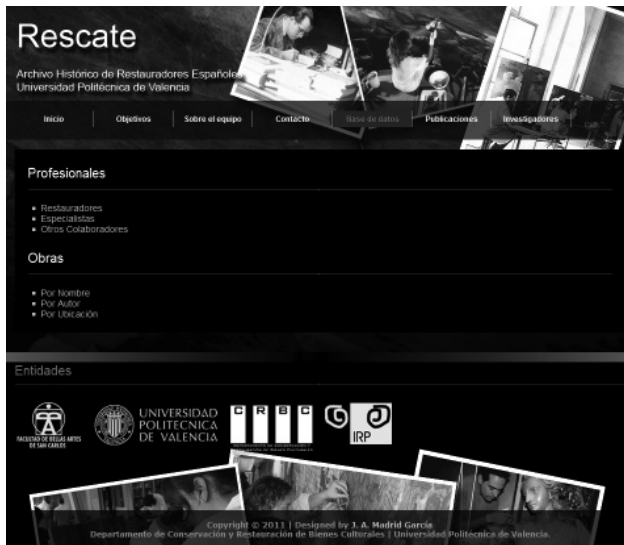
Rescate

Archivo Histórico de Restauradores Españoles
Universidad Politécnica de Valencia

Inicio | Objetivos | Sobre el equipo | Contacto | Base de datos | Publicaciones | Investigadores

Profesionales

- Restauradores
- Especialistas
- Otros Colaboradores

Obras

- Por Nombre
- Por Autor
- Por Ubicación

Entidades

FACULTAD DE BELLAS ARTES DE SAN CARLOS

UNIVERSIDAD POLITECNICA DE VALENCIA

C R B C

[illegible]

IRP

Copyright © 2011 | Designed by J. A. Madrid García
Departamento de Conservación y Restauración de Bienes Culturales | Universidad Politécnica de Valencia.